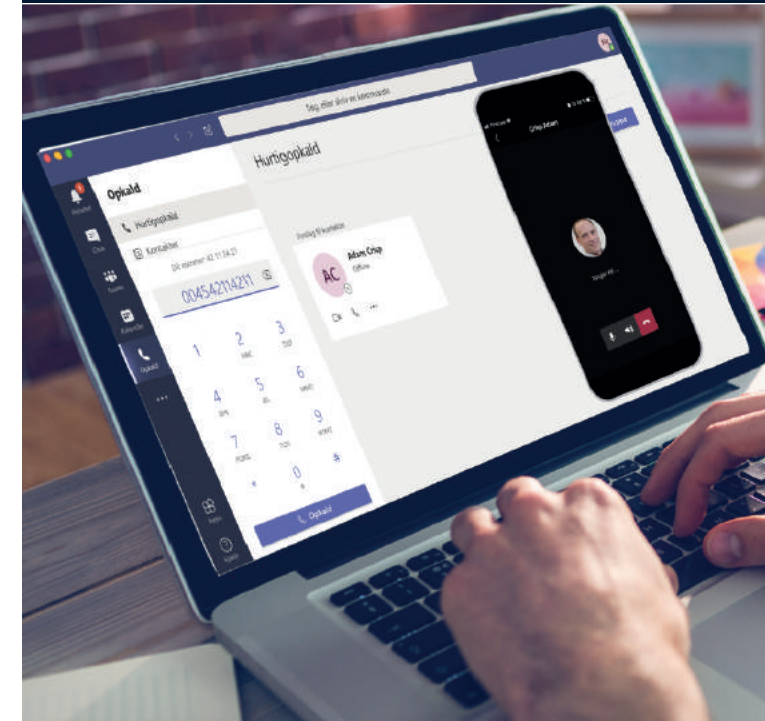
Søg eller skriv en kommando

Aktivitet
Chat
Teams
Kalender
Opkald
Apps
Hjælp

Opkald
Hurtigopkald
Kontakter
Dit nummer: 42 11 24 21
004542114211

1
2 ABC
3 DEF
4 GHI
5 JKL
6 MNO
7 PQRS
8 TUV
9 WXYZ
*
0 +
#

Opkald

Hurtigopkald

Forslag til kontakter
AC
Adam Crisp
Offline

Crisp Adam
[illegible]